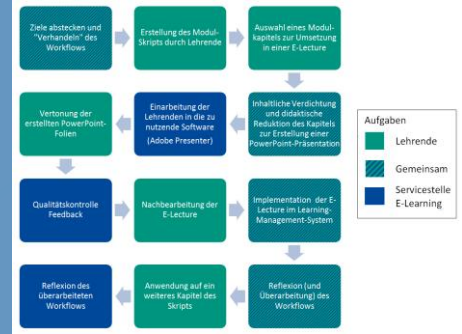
Ziele abstecken und "Verhandeln" des Workflows

Erstellung des Modul-Skripts durch Lehrende

Auswahl eines Modulkapitels zur Umsetzung in einer E-Lecture

Vertonung der erstellten PowerPoint-Folien

Einarbeitung der Lehrenden in die zu nutzende Software (Adobe Presenter)

Inhaltliche Verdichtung und didaktische Reduktion des Kapitels zur Erstellung einer PowerPoint-Präsentation

Qualitätskontrolle Feedback

Nachbearbeitung der E-Lecture

Implementation der E-Lecture im Learning-Management-System

Reflexion des überarbeiteten Workflows

Anwendung auf ein weiteres Kapitel des Skripts

Reflexion (und Überarbeitung) des Workflows

Aufgaben
Lehrende
Gemeinsam
Servicestelle E-Learning